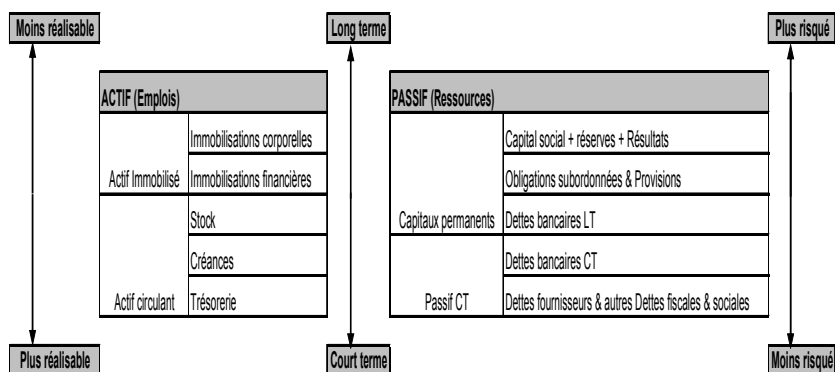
Moins réalisable

Plus réalisable

Long terme

Court terme

Plus risqué

Moins risqué

| ACTIF (Emplois) | |
|---|---|
| | Immobilisations corporelles |
| Actif Immobilisé | Immobilisations financières |
| | Stock |
| | Créances |
| Actif circulant | Trésorerie |

| PASSIF (Ressources) | |
|---|---|
| | Capital social + réserves + Résultats |
| | Obligations subordonnées & Provisions |
| Capitaux permanents | Dettes bancaires LT |
| | Dettes bancaires CT |
| Passif CT | Dettes fournisseurs & autres Dettes fiscales & sociales |